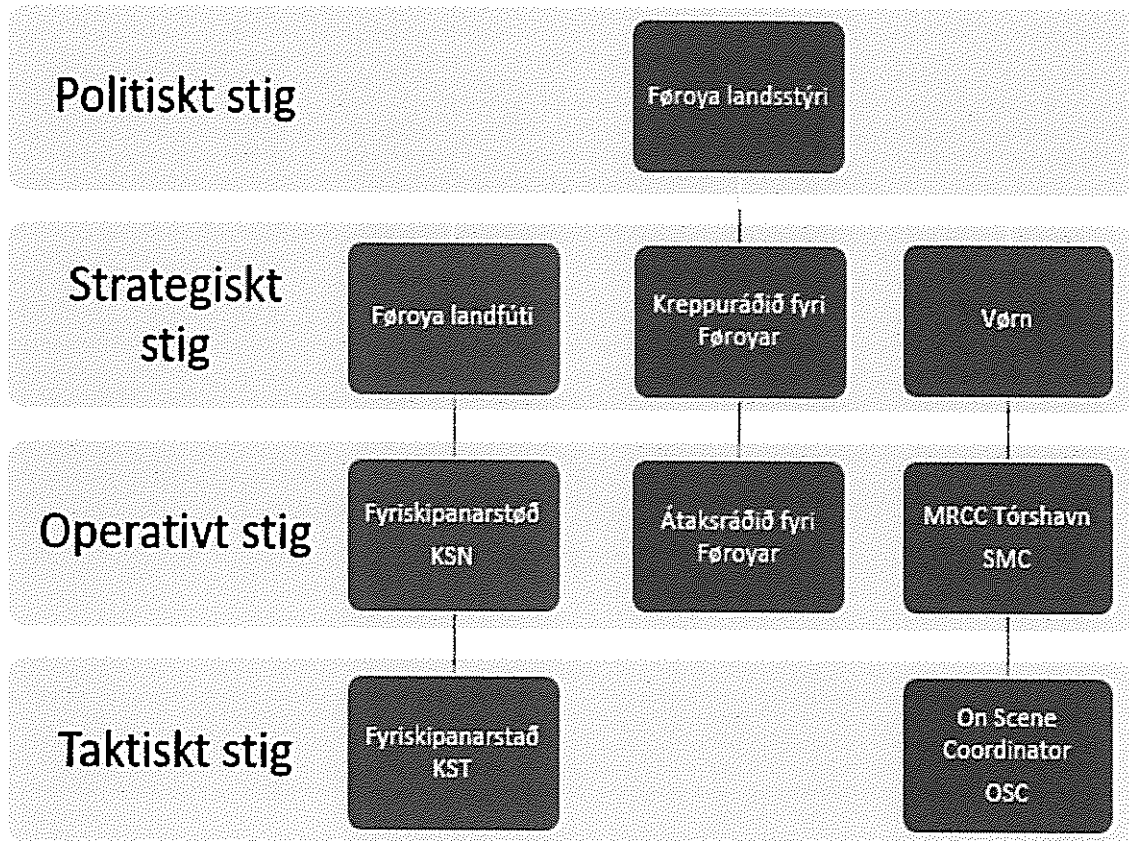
Politiskt stig

Føroya landsstýri

Strategiskt stig

Føroya landfúti

Kreppuráðið fyri Føroyar

Vørn

Operativt stig

Fyriskipanarstøð KSN

Átaksráðið fyri Føroyar

MRCC Tórshavn SMC

Taktiskt stig

Fyriskipanarstað KST

On Scene Coordinator OSC